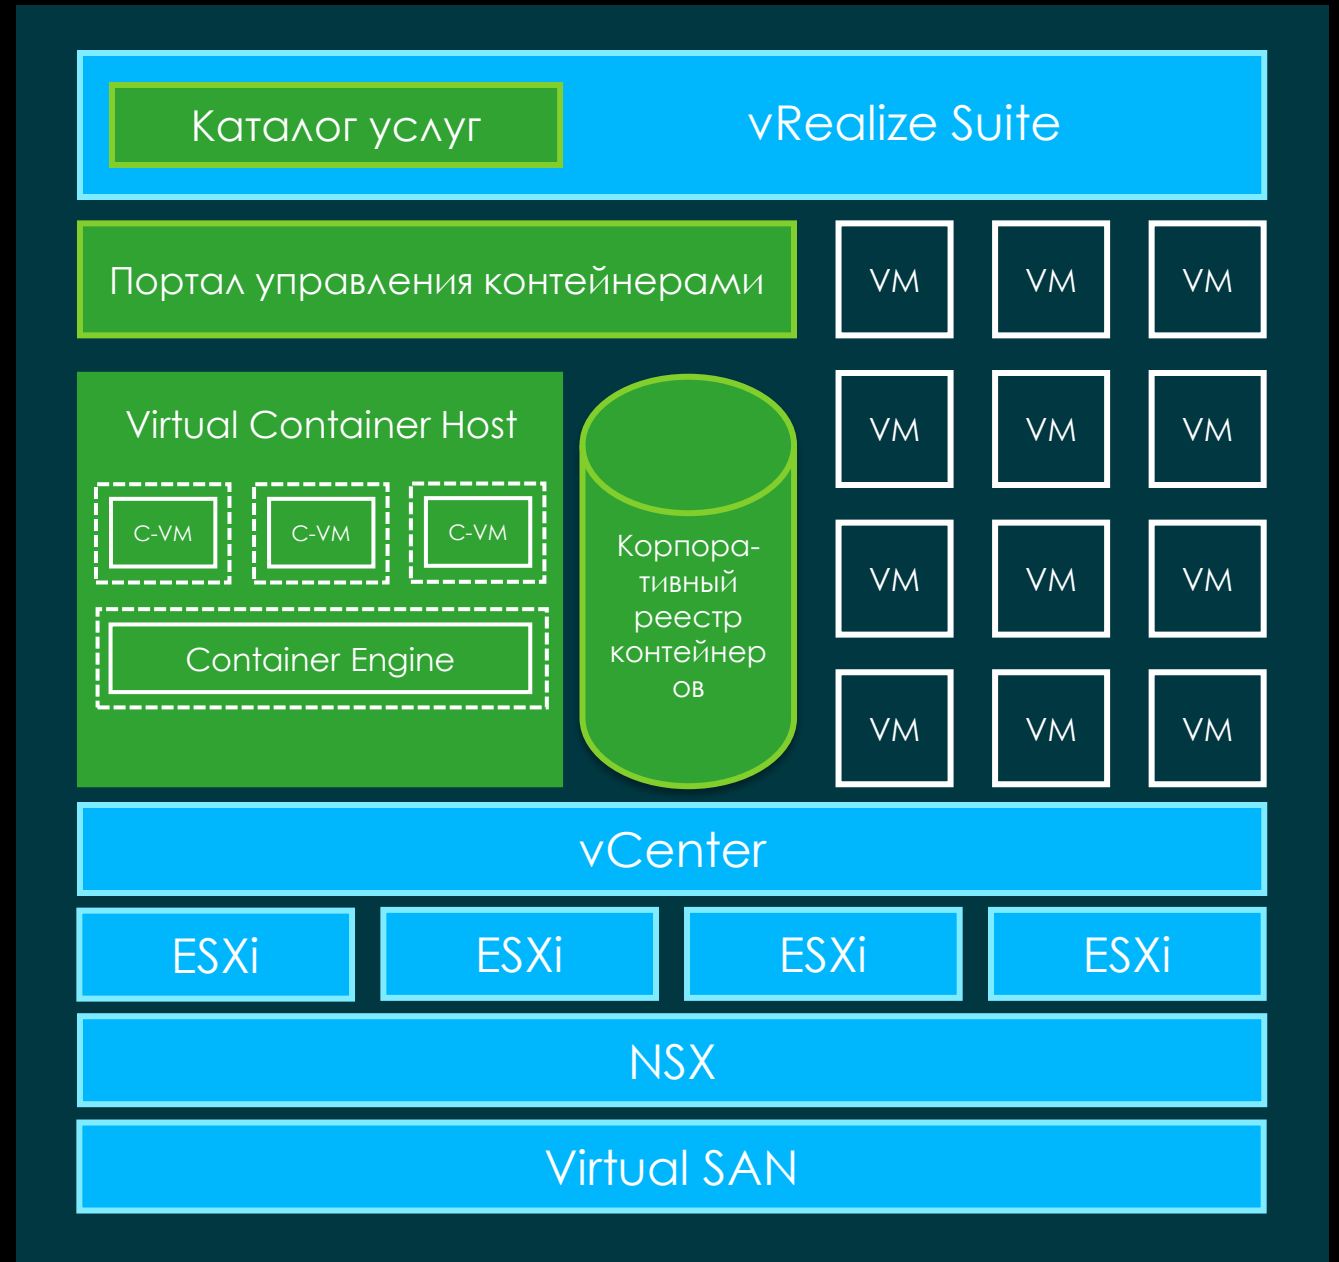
Каталог услуг

vRealize Suite

Портал управления контейнерами

VM VM VM

VM VM VM

VM VM VM

VM VM VM

Virtual Container Host

C-VM C-VM C-VM

Container Engine

Корпоративный реестр контейнеров

vCenter

ESXi ESXi ESXi ESXi

NSX

Virtual SAN